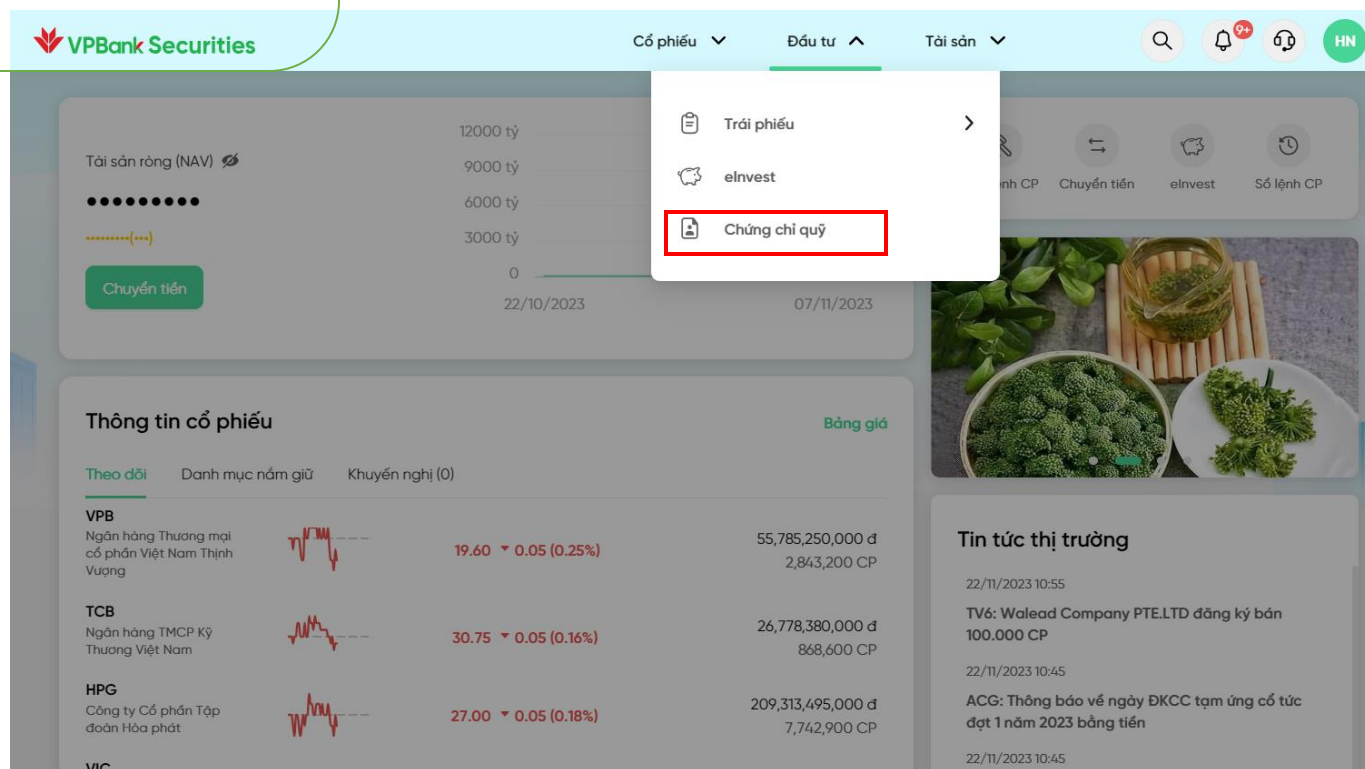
VPBank Securities

Cổ phiếu Đầu tư Tài sản

9+

HN

Trái phiếu

eInvest

Chứng chỉ quỹ

Tài sản ròng (NAV)

•••••••••

••••••••(•••)

Chuyển tiền

12000 tỷ
9000 tỷ
6000 tỷ
3000 tỷ
0

22/10/2023 07/11/2023

...ệnh CP Chuyển tiền eInvest Sổ lệnh CP

Thông tin cổ phiếu

Bảng giá

Theo dõi Danh mục nắm giữ Khuyến nghị (0)

VPB
Ngân hàng Thương mại cổ phần Việt Nam Thịnh Vượng
19.60 0.05 (0.25%)
55,785,250,000 đ
2,843,200 CP

TCB
Ngân hàng TMCP Kỹ Thương Việt Nam
30.75 0.05 (0.16%)
26,778,380,000 đ
868,600 CP

HPG
Công ty Cổ phần Tập đoàn Hòa phát
27.00 0.05 (0.18%)
209,313,495,000 đ
7,742,900 CP

VIC

Tin tức thị trường

22/11/2023 10:55
TV6: Walead Company PTE.LTD đăng ký bán 100.000 CP

22/11/2023 10:45
ACG: Thông báo về ngày ĐKCC tạm ứng cổ tức đợt 1 năm 2023 bằng tiền

22/11/2023 10:45